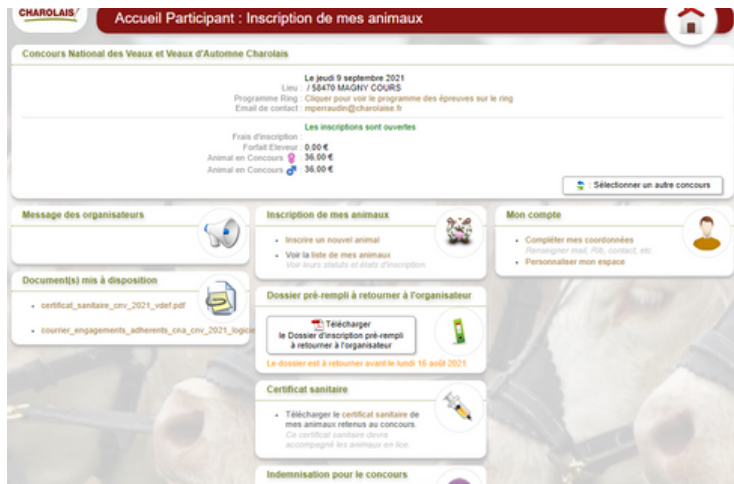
CHAROLAIS

Accueil Participant : Inscription de mes animaux

Concours National des Veaux et Veaux d'Automne Charolais

Le jeudi 9 septembre 2021
Lieu : / 58470 MAGNY COURS
Programme Ring : Cliquer pour voir le programme des épreuves sur le ring
Email de contact : mperraudin@charolaise.fr

Les inscriptions sont ouvertes
Frais d'inscription :
Forfait Eleveur : 0.00 €
Animal en Concours ♀ : 36.00 €
Animal en Concours ♂ : 36.00 €

Sélectionner un autre concours

Message des organisateurs

Document(s) mis à disposition

• certificat_sanitaire_cnv_2021_vdef.pdf

• courrier_engagements_adherents_cna_cnv_2021_logicie

Inscription de mes animaux

• Inscrire un nouvel animal

• Voir la liste de mes animaux
Voir leurs statuts et états d'inscription

Dossier pré-rempli à retourner à l'organisateur

Télécharger
le Dossier d'inscription pré-rempli
à retourner à l'organisateur

Le dossier est à retourner avant le lundi 16 août 2021

Certificat sanitaire

• Télécharger le certificat sanitaire de mes animaux retenus au concours.
Ce certificat sanitaire devra accompagner les animaux en lice.

Indemnisation pour le concours

Mon compte

• Compléter mes coordonnées
Renseigner mail, RIB, contact, etc.

• Personnaliser mon espace